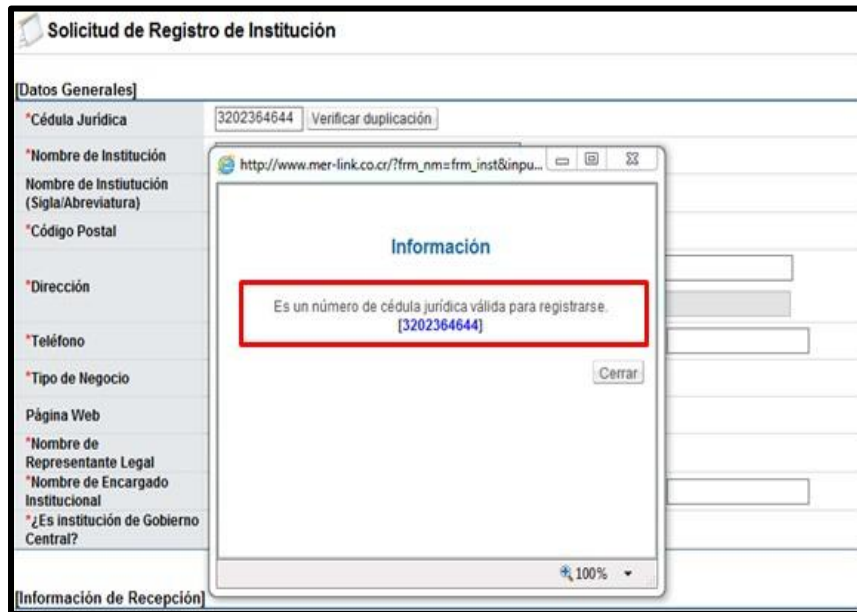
Solicitud de Registro de Institución

[Datos Generales]

*Cédula Jurídica | 3202364644 | Verificar duplicación

*Nombre de Institución

Nombre de Instiutución (Sigla/Abreviatura)

*Código Postal

*Dirección

*Teléfono

*Tipo de Negocio

Página Web

*Nombre de Representante Legal

*Nombre de Encargado Institucional

*¿Es institución de Gobierno Central?

http://www.mer-link.co.cr/?frm_nm=frm_inst&inpu...

Información

Es un número de cédula jurídica válida para registrarse.
[3202364644]

Cerrar

100%

[Información de Recepción]